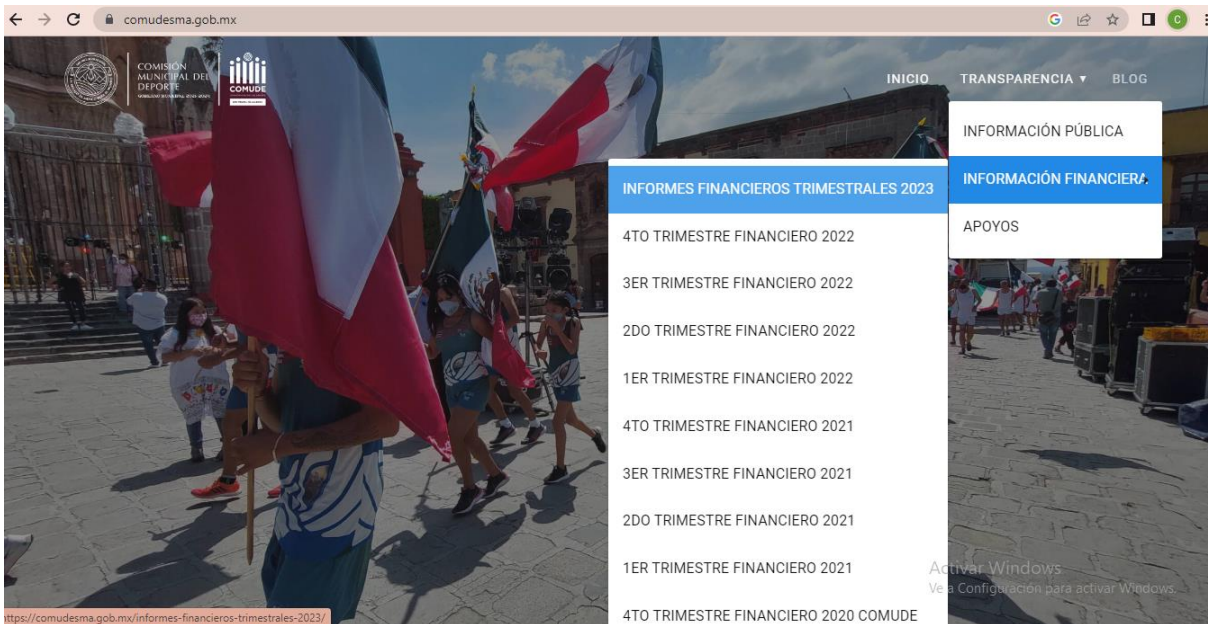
comudesma.gob.mx

COMISIÓN MUNICIPAL DEL DEPORTE
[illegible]
COMUDE

INICIO TRANSPARENCIA ▾ BLOG

INFORMACIÓN PÚBLICA
INFORMACIÓN FINANCIERA
APOYOS

INFORMES FINANCIEROS TRIMESTRALES 2023
4TO TRIMESTRE FINANCIERO 2022
3ER TRIMESTRE FINANCIERO 2022
2DO TRIMESTRE FINANCIERO 2022
1ER TRIMESTRE FINANCIERO 2022
4TO TRIMESTRE FINANCIERO 2021
3ER TRIMESTRE FINANCIERO 2021
2DO TRIMESTRE FINANCIERO 2021
1ER TRIMESTRE FINANCIERO 2021
4TO TRIMESTRE FINANCIERO 2020 COMUDE

Activar Windows
Ve a Configuración para activar Windows.

https://comudesma.gob.mx/informes-financieros-trimestrales-2023/